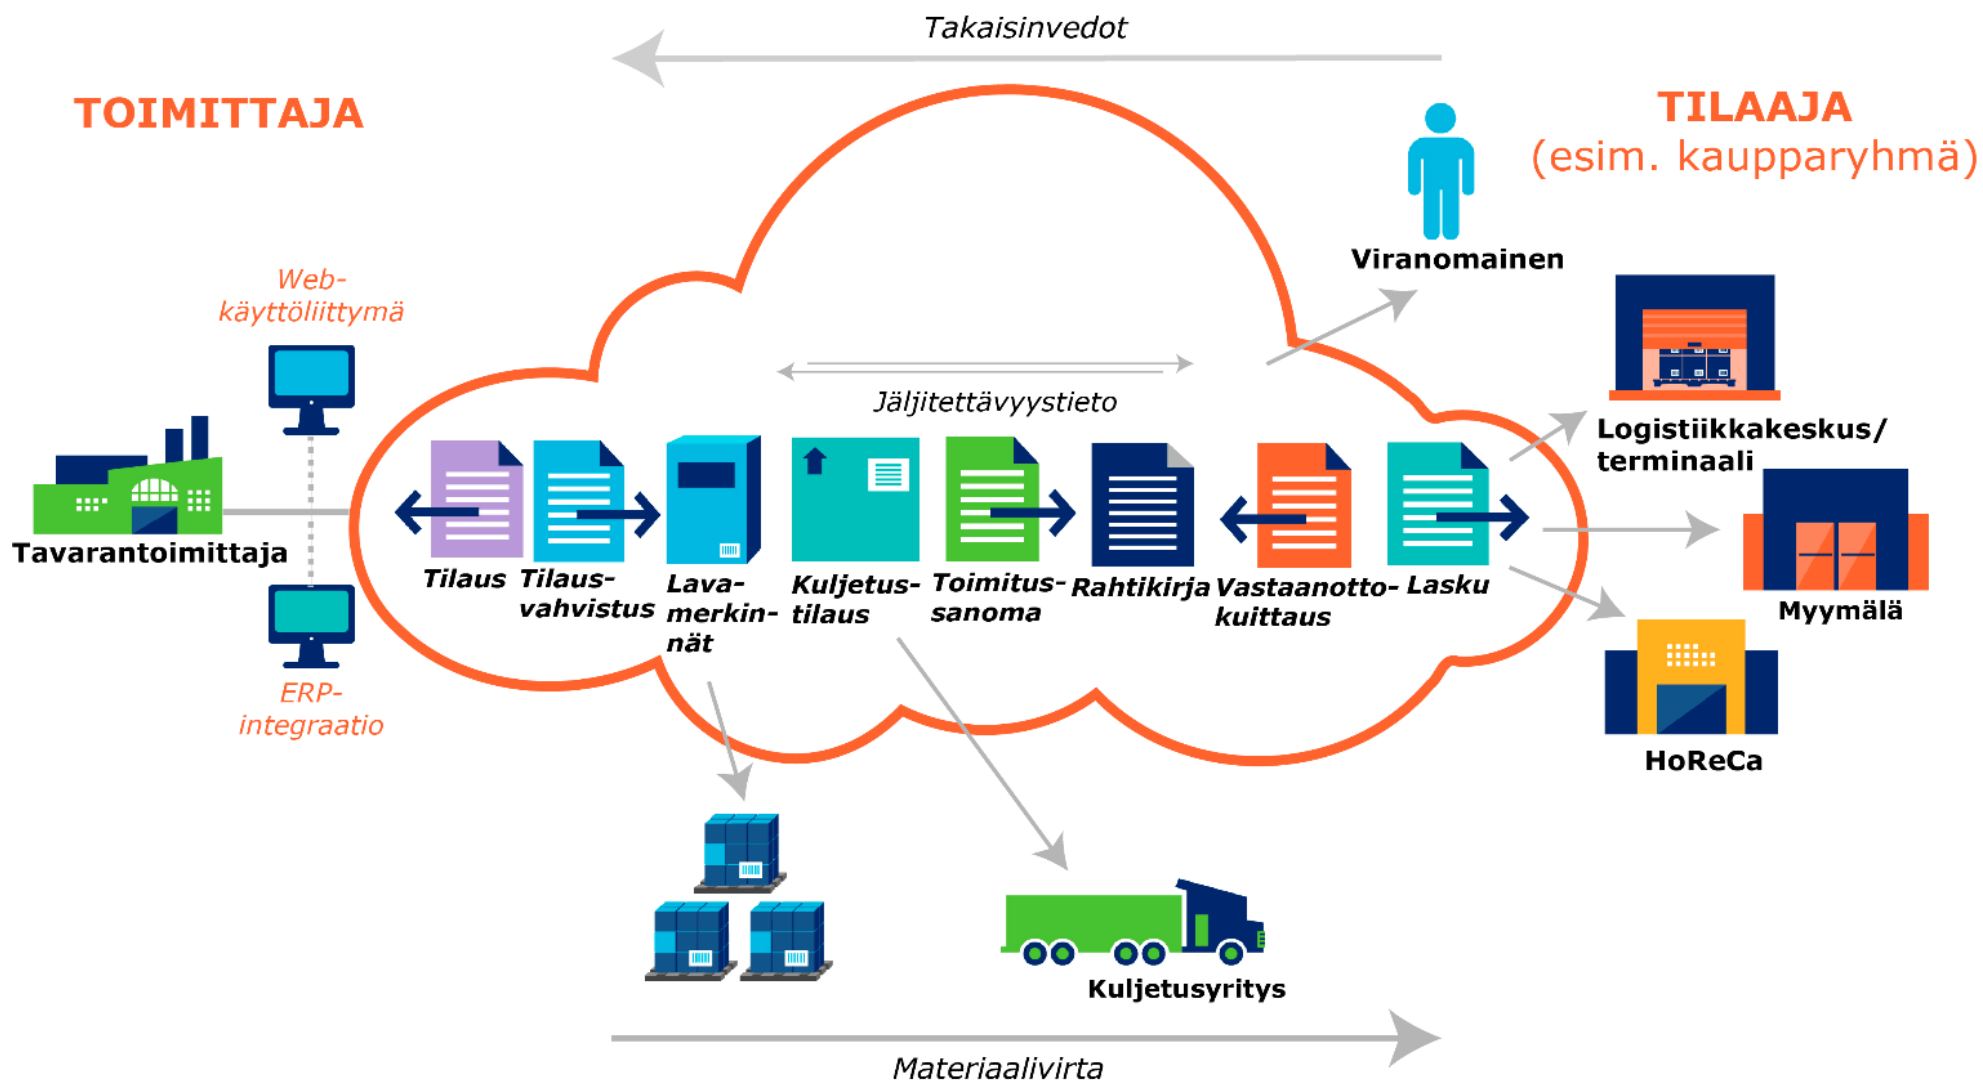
Takaisinvedot

TOIMITTAJA

TILAAJA
(esim. kaupparyhmä)

Viranomainen

Web-käyttöliittymä

Tavarantoimittaja

ERP-integraatio

Jäljitettävyystieto

Tilaus
Tilausvahvistus
Lavamerkinnät
Kuljetustilaus
Toimitussanoma
Rahtikirja
Vastaanottokuittaus
Lasku

Logistiikkakeskus/terminaali

Myymälä

HoReCa

Kuljetusyritys

Materiaalivirta